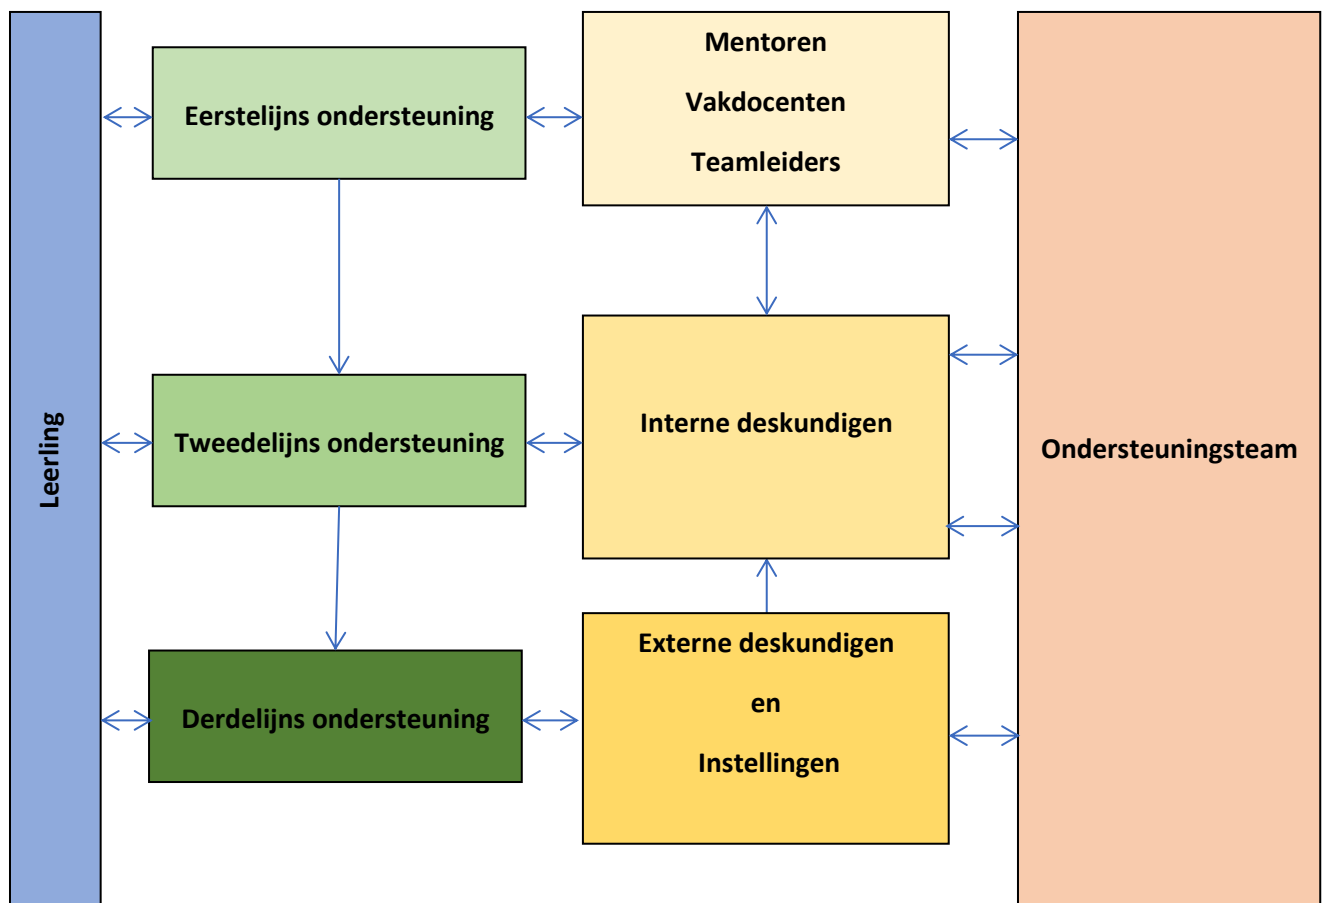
Leerling

Eerstelijns ondersteuning

Mentoren

Vakdocenten

Teamleiders

Tweedelijns ondersteuning

Interne deskundigen

Derdelijns ondersteuning

Externe deskundigen

en

Instellingen

Ondersteuningsteam